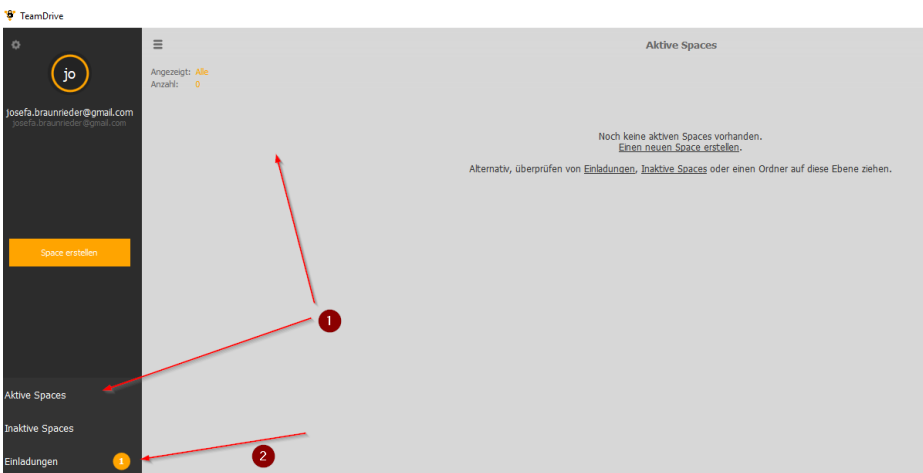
TeamDrive

jo

josefa.braunrieder@gmail.com
josefa.braunrieder@gmail.com

Space erstellen

Aktive Spaces

Inaktive Spaces

Einladungen 1

Aktive Spaces

Angezeigt: Alle
Anzahl: 0

Noch keine aktiven Spaces vorhanden.
Einen neuen Space erstellen.

Alternativ, überprüfen von Einladungen, Inaktive Spaces oder einen Ordner auf diese Ebene ziehen.

1

2